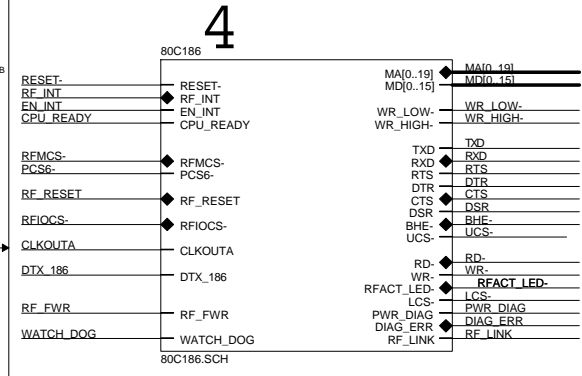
4

80C186

B

RESET-
RF_INT
EN_INT
CPU_READY
RFMCS-
PCS6-
RF_RESET
RFIOCS-
CLKOUTA
DTX_186
RF_FWR
WATCH_DOG

RESET-
RF_INT
EN_INT
CPU_READY
RFMCS-
PCS6-
RF_RESET
RFIOCS-
CLKOUTA
DTX_186
RF_FWR
WATCH_DOG

MA[0..19]
MD[0..15]
WR_LOW-
WR_HIGH-
TXD
RXD
RTS
DTR
CTS
DSR
BHE-
UCS-
RD-
WR-
RFACT_LED-
LCS-
PWR_DIAG
DIAG_ERR
RF_LINK

MA[0..19]
MD[0..15]
WR_LOW-
WR_HIGH-
TXD
RXD
RTS
DTR
CTS
DSR
BHE-
UCS-
RD-
WR-
RFACT_LED-
LCS-
PWR_DIAG
DIAG_ERR
RF_LINK

80C186.SCH